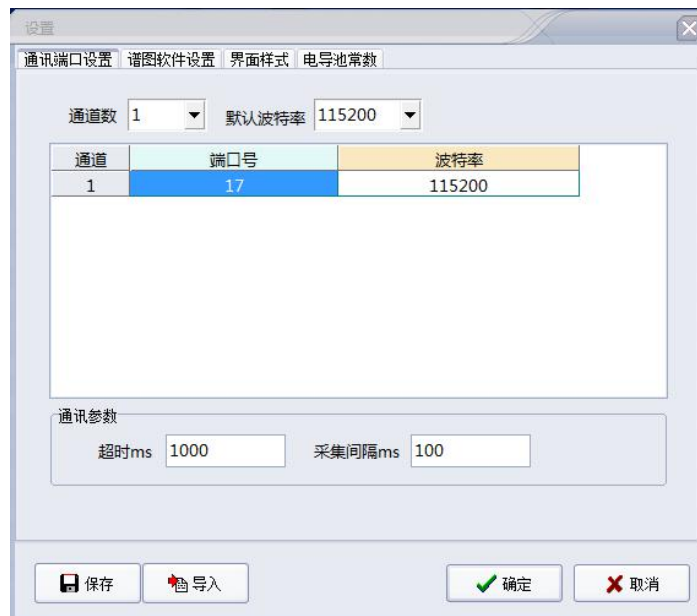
设置

通讯端口设置 谱图软件设置 界面样式 电导池常数

通道数 1 默认波特率 115200

| 通道 | 端口号 | 波特率 |
|---|---|---|
| 1 | 17 | 115200 |

通讯参数

超时ms 1000 采集间隔ms 100

保存 导入 确定 取消